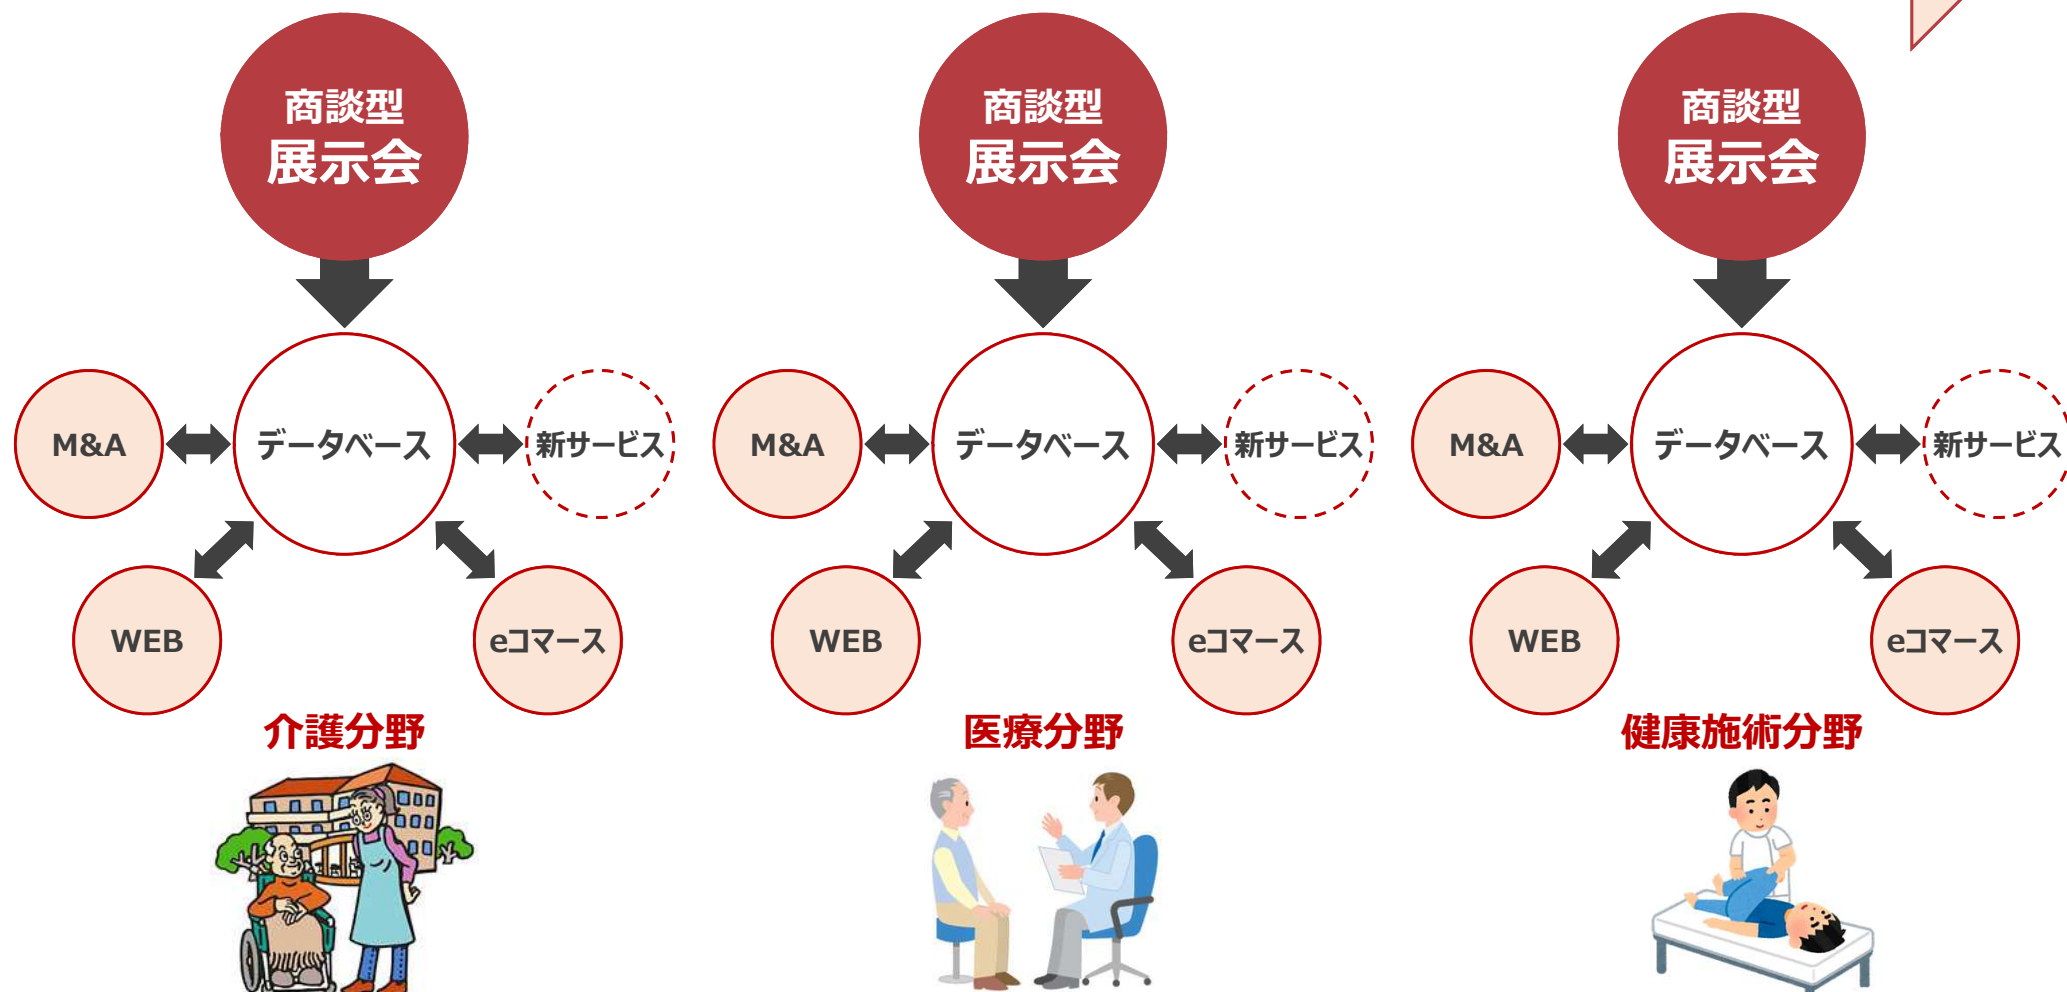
商談型
展示会

M&A
データベース
新サービス
WEB
eコマース

介護分野

商談型
展示会

M&A
データベース
新サービス
WEB
eコマース

医療分野

商談型
展示会

M&A
データベース
新サービス
WEB
eコマース

健康施術分野